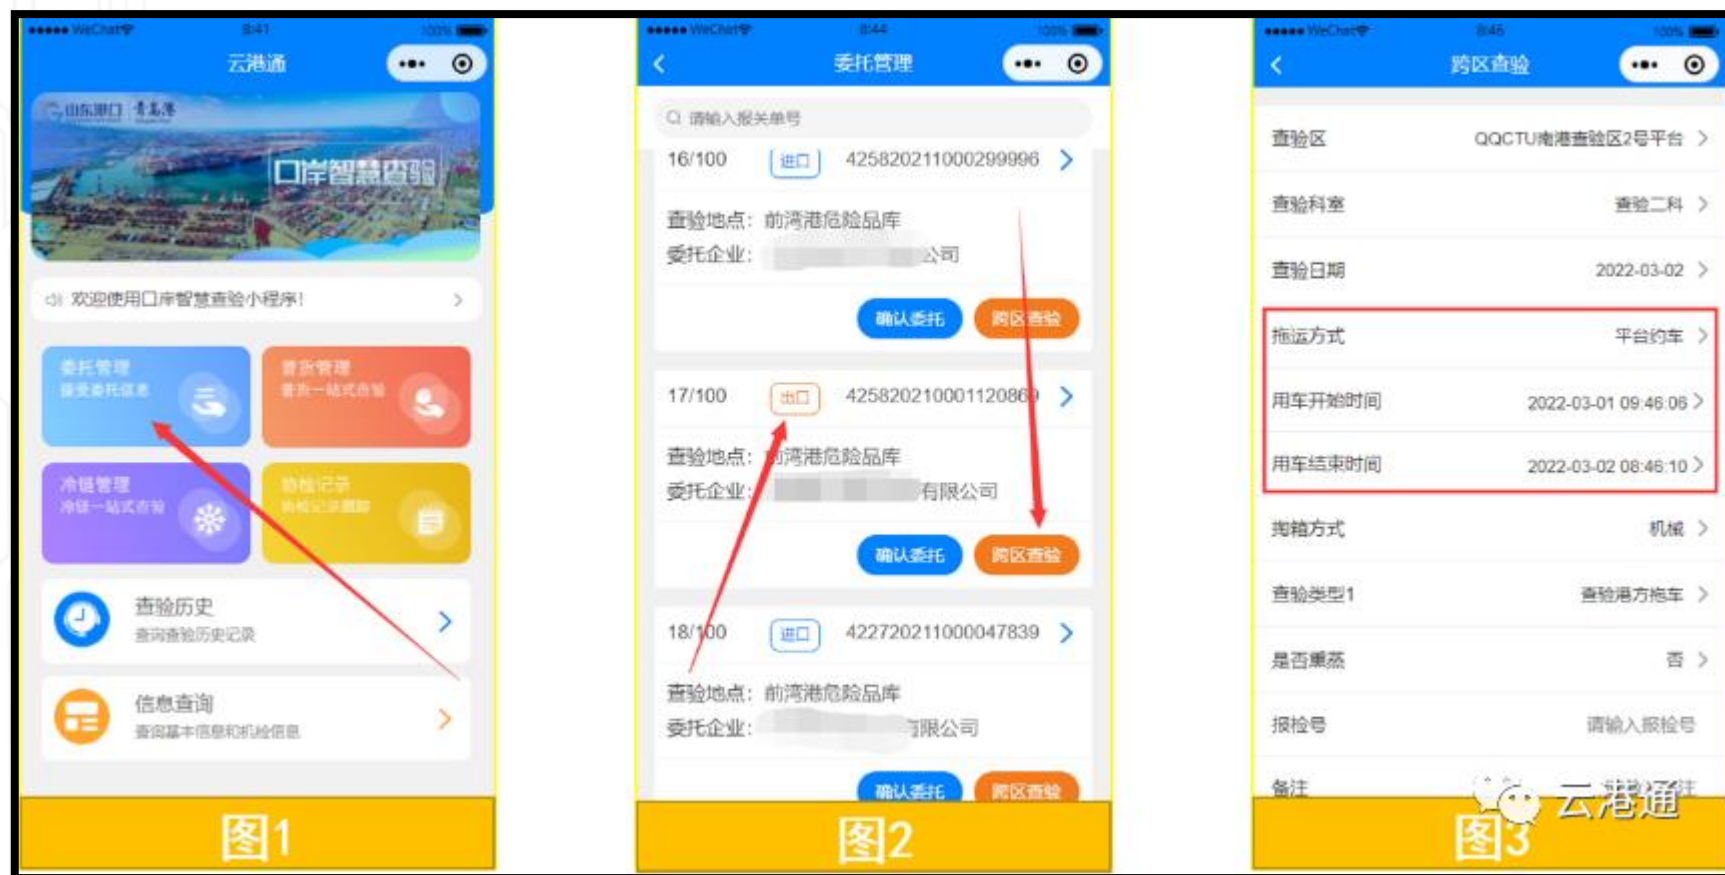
WeChat 8:41 100%
云港通
山东港口 青岛港
口岸智慧查验
欢迎使用口岸智慧查验小程序!
委托管理
接受委托信息
冷链管理
冷链一站式查验
协检记录
查验历史
查询查验历史记录
信息查询
查询基本信息和机检信息
图1

WeChat 8:44 100%
委托管理
请输入报关单号
16/100 进口 425820211000299996
查验地点：前湾港危险品库
委托企业：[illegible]公司
确认委托 跨区查验
17/100 出口 425820210001120869
查验地点：前湾港危险品库
委托企业：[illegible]有限公司
确认委托 跨区查验
18/100 进口 422720211000047839
查验地点：前湾港危险品库
委托企业：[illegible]有限公司
确认委托 跨区查验
图2

WeChat 8:46 100%
跨区查验
查验区 QQCTU海港查验区2号平台
查验科室 查验二科
查验日期 2022-03-02
拖运方式 平台约车
用车开始时间 2022-03-01 09:46:06
用车结束时间 2022-03-02 08:46:10
掏箱方式 机械
查验类型1 查验港方拖车
是否熏蒸 否
报检号 请输入报检号
备注
云港通
图3